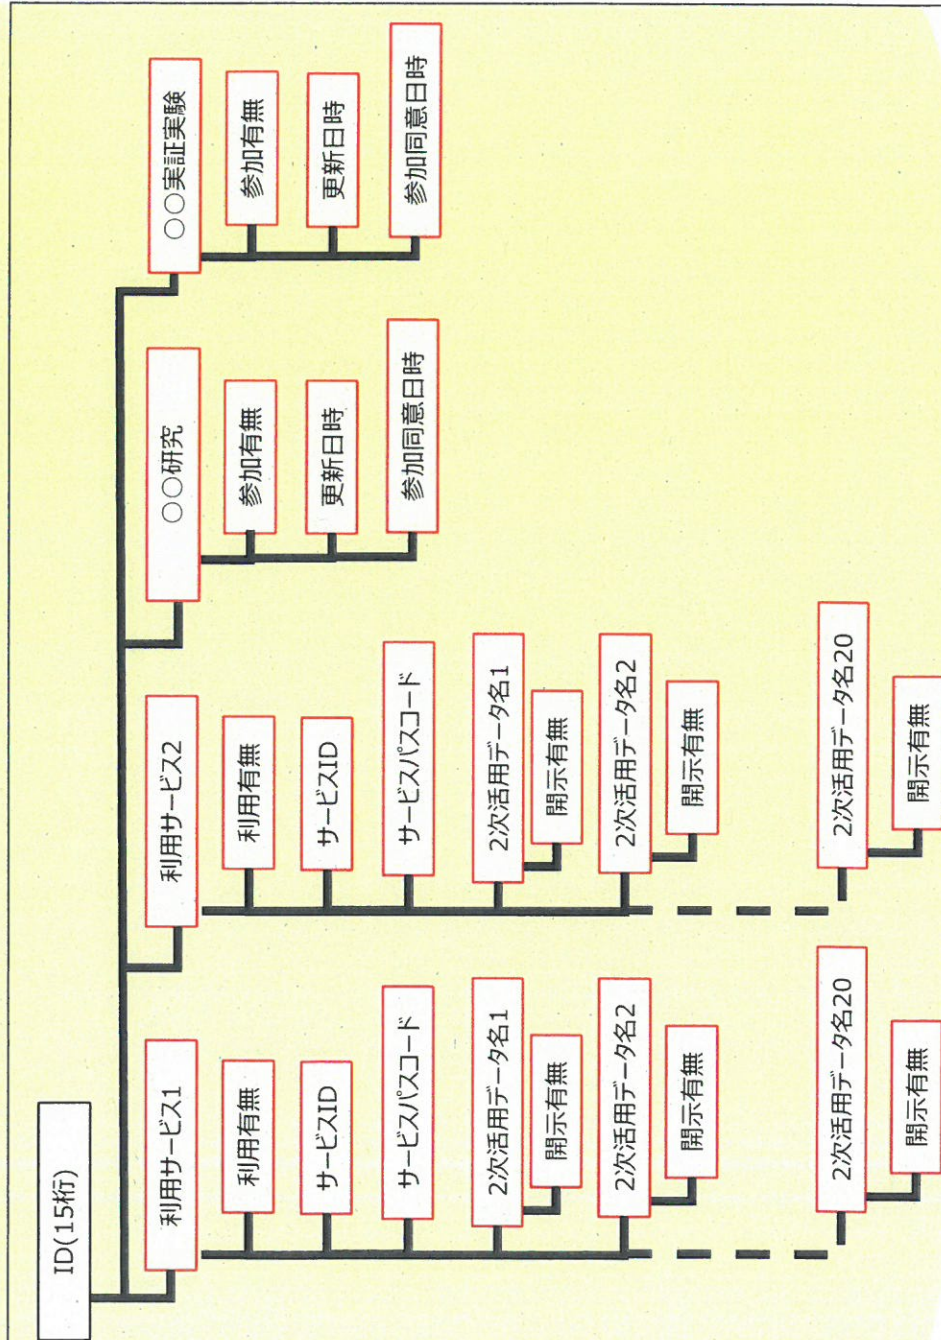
ID(15桁)

利用サービス1
利用有無
サービスID
サービスパスコード
2次活用データ名1
開示有無
2次活用データ名2
開示有無
2次活用データ名20
開示有無

利用サービス2
利用有無
サービスID
サービスパスコード
2次活用データ名1
開示有無
2次活用データ名2
開示有無
2次活用データ名20
開示有無

○○研究
参加有無
更新日時
参加同意日時

○○実証実験
参加有無
更新日時
参加同意日時